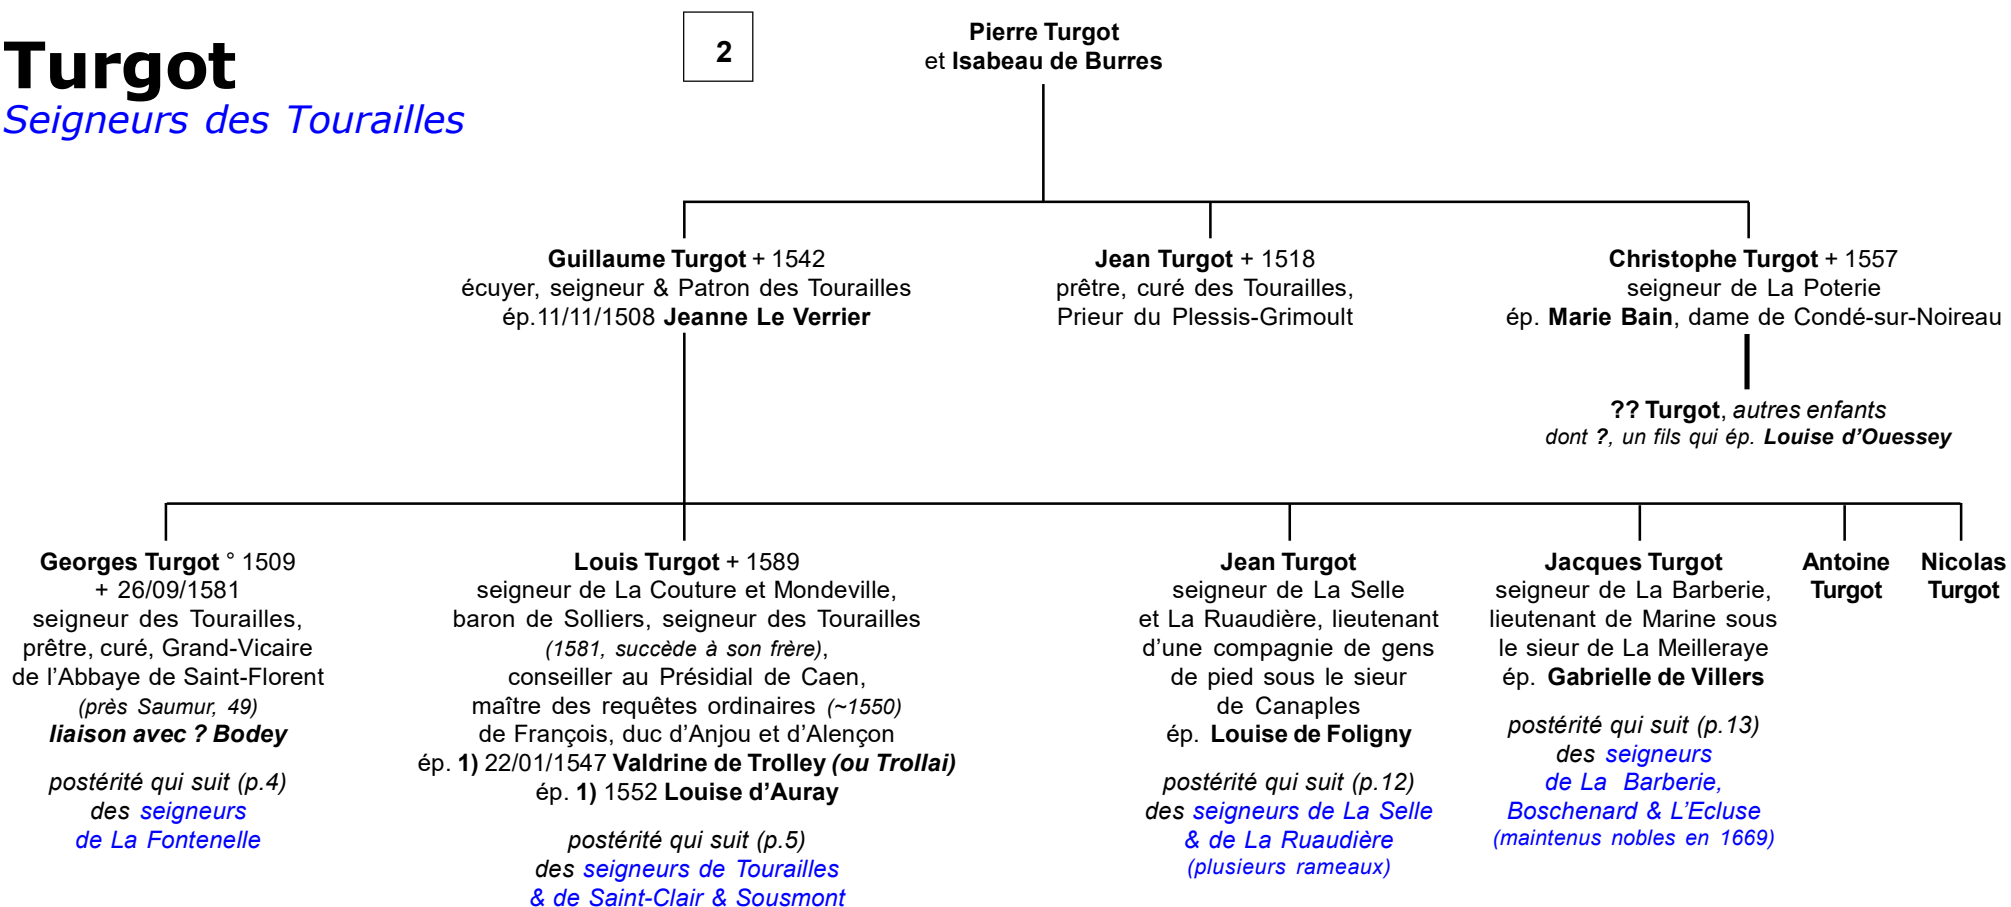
Turgot
Seigneurs des Tourailles

2

Pierre Turgot
et Isabeau de Burres

Guillaume Turgot + 1542
écuyer, seigneur & Patron des Tourailles
ép.11/11/1508 Jeanne Le Verrier

Jean Turgot + 1518
prêtre, curé des Tourailles,
Prieur du Plessis-Grimoult

Christophe Turgot + 1557
seigneur de La Poterie
ép. Marie Bain, dame de Condé-sur-Noireau

?? Turgot, autres enfants
dont ?, un fils qui ép. Louise d'Ouessey

Georges Turgot ° 1509
+ 26/09/1581
seigneur des Tourailles,
prêtre, curé, Grand-Vicaire
de l'Abbaye de Saint-Florent
(près Saumur, 49)
liaison avec ? Bodey

postérité qui suit (p.4)
des seigneurs
de La Fontenelle

Louis Turgot + 1589
seigneur de La Couture et Mondeville,
baron de Solliers, seigneur des Tourailles
(1581, succède à son frère),
conseiller au Présidial de Caen,
maître des requêtes ordinaires (~1550)
de François, duc d'Anjou et d'Alençon
ép. 1) 22/01/1547 Valdrine de Trolley (ou Trollai)
ép. 1) 1552 Louise d'Auray

postérité qui suit (p.5)
des seigneurs de Tourailles
& de Saint-Clair & Sousmont

Jean Turgot
seigneur de La Selle
et La Ruaudière, lieutenant
d'une compagnie de gens
de pied sous le sieur
de Canaples
ép. Louise de Foligny

postérité qui suit (p.12)
des seigneurs de La Selle
& de La Ruaudière
(plusieurs rameaux)

Jacques Turgot
seigneur de La Barberie,
lieutenant de Marine sous
le sieur de La Meilleraye
ép. Gabrielle de Villers

postérité qui suit (p.13)
des seigneurs
de La Barberie,
Boschenard & L'Ecluse
(maintenus nobles en 1669)

Antoine
Turgot

Nicolas
Turgot